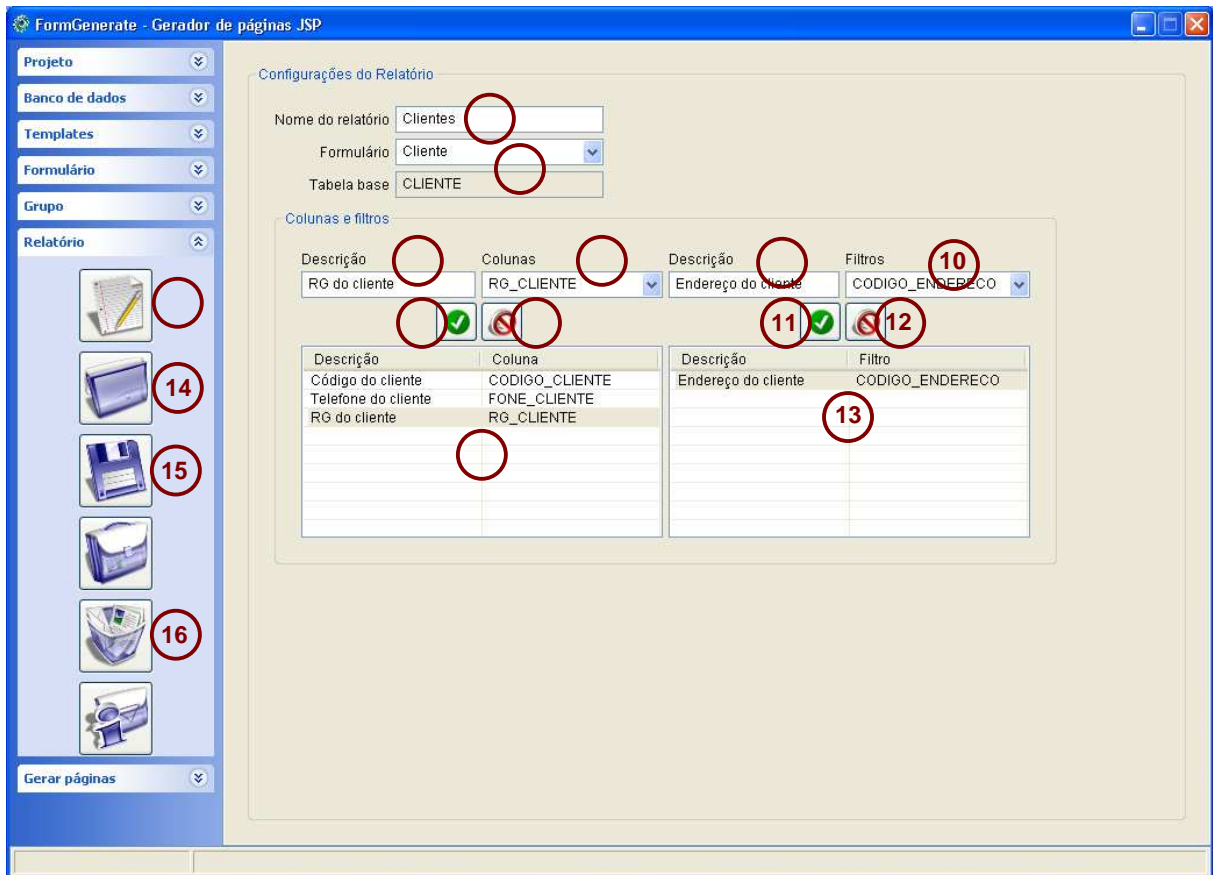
FormGenerate - Gerador de páginas JSP

Projeto
Banco de dados
Templates
Formulário
Grupo
Relatório
14
15
16
Gerar páginas

Configurações do Relatório
Nome do relatório Clientes
Formulário Cliente
Tabela base CLIENTE

Colunas e filtros
Descrição
RG do cliente
Colunas
RG_CLIENTE
Descrição
Endereço do cliente
Filtros
10
CODIGO_ENDERECO
11
12

| Descrição | Coluna |
|---|---|
| Código do cliente | CODIGO_CLIENTE |
| Telefone do cliente | FONE_CLIENTE |
| RG do cliente | RG_CLIENTE |

| Descrição | Filtro |
|---|---|
| Endereço do cliente | CODIGO_ENDERECO |

13